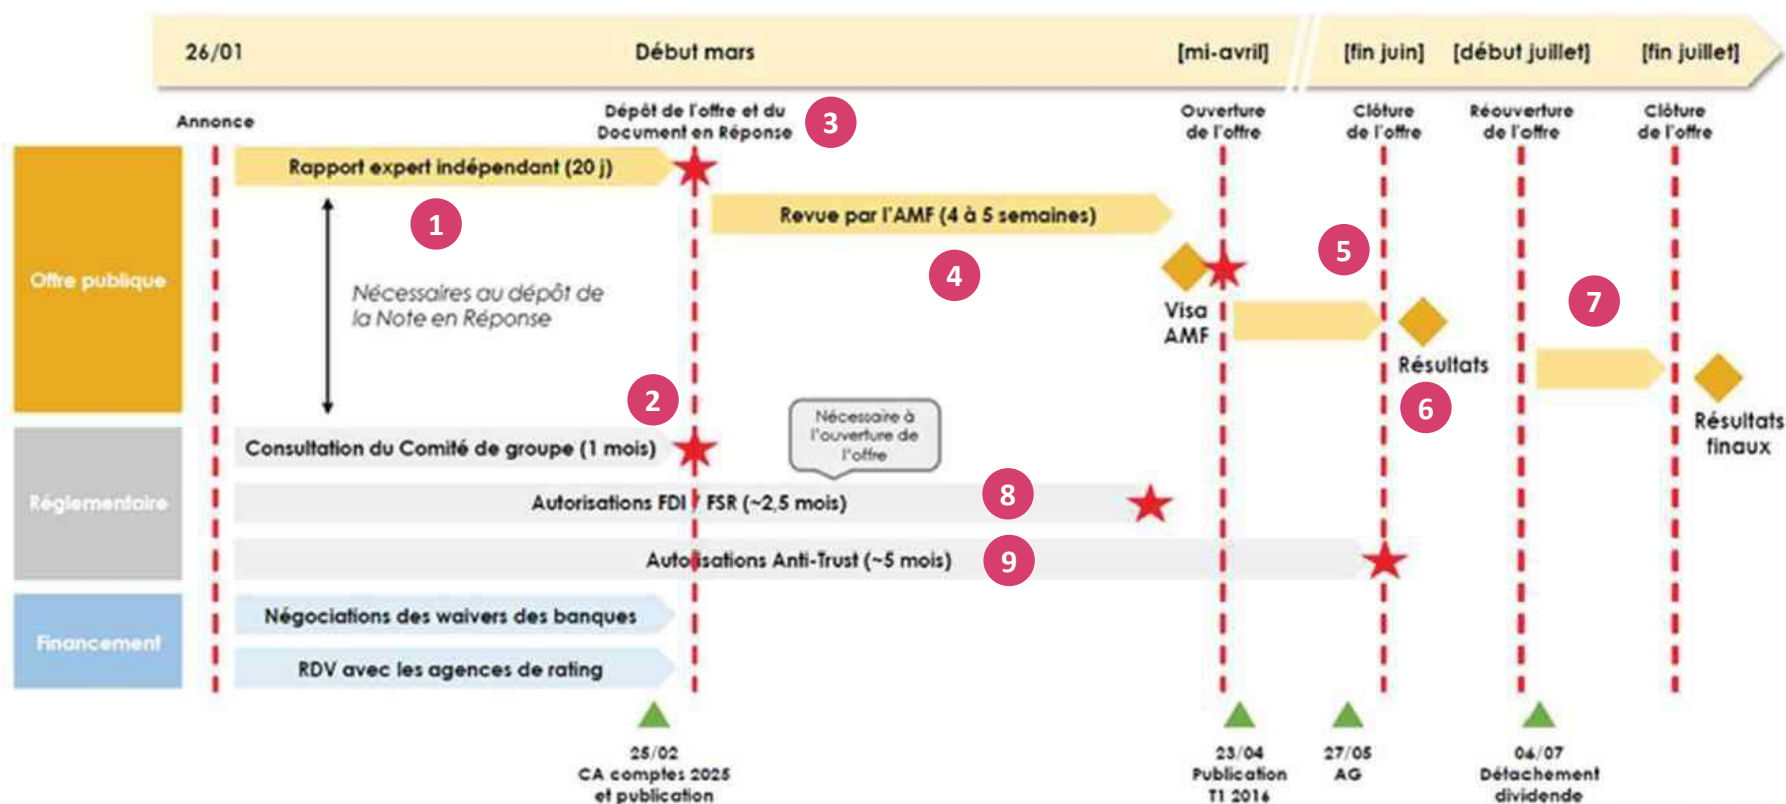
26/01 Début mars [mi-avril] [fin juin] [début juillet] [fin juillet]

Annonce

Dépôt de l'offre et du Document en Réponse 3

Ouverture de l'offre

Clôture de l'offre

Réouverture de l'offre

Clôture de l'offre

Offre publique

Rapport expert indépendant (20 j)

1

Nécessaires au dépôt de la Note en Réponse

Revue par l'AMF (4 à 5 semaines)

4

Visa AMF

5

Résultats

6

7

Résultats finaux

Réglementaire

2

Consultation du Comité de groupe (1 mois)

Nécessaire à l'ouverture de l'offre

Autorisations FDI / FSR (~2,5 mois)

8

Autorisations Anti-Trust (~5 mois)

9

Financement

Négociations des waivers des banques

RDV avec les agences de rating

25/02 CA comptes 2025 et publication

23/04 Publication T1 2016

27/05 AG

06/07 Détachement dividende